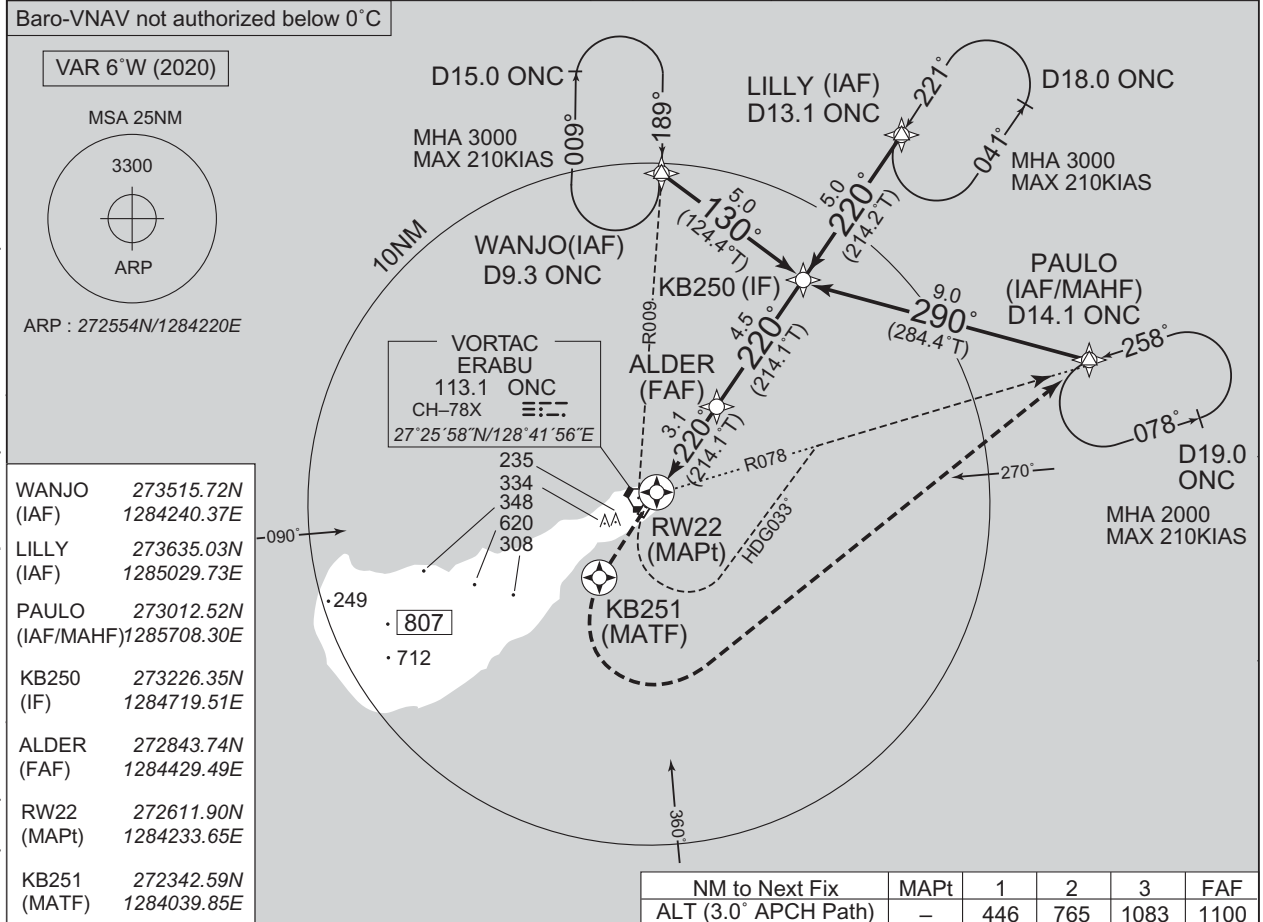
Baro-VNAV not authorized below 0˚C

VAR 6˚W (2020)

MSA 25NM

3300

ARP

ARP : 272554N/1284220E

D15.0 ONC

009˚

189˚

MHA 3000
MAX 210KIAS

LILLY (IAF)
D13.1 ONC

221˚

D18.0 ONC

041˚

MHA 3000
MAX 210KIAS

10NM

WANJO(IAF)
D9.3 ONC

5.0
130˚
(124.4˚T)

5.0
220˚
(214.2˚T)

KB250 (IF)

PAULO
(IAF/MAHF)
D14.1 ONC

9.0
290˚
(284.4˚T)

258˚

R009

VORTAC
ERABU
113.1 ONC
CH–78X
27˚25´58˝N/128˚41´56˝E

4.5
220˚
(214.1˚T)

ALDER
(FAF)

3.1
220˚
(214.1˚T)

R078

078˚

D19.0
ONC

270˚

235
334
348
620
308

090˚

RW22
(MAPt)

HDG033˚

MHA 2000
MAX 210KIAS

249

807

712

KB251
(MATF)

360˚

| WANJO (IAF) | 273515.72N 1284240.37E |
|---|---|
| LILLY (IAF) | 273635.03N 1285029.73E |
| PAULO (IAF/MAHF) | 273012.52N 1285708.30E |
| KB250 (IF) | 273226.35N 1284719.51E |
| ALDER (FAF) | 272843.74N 1284429.49E |
| RW22 (MAPt) | 272611.90N 1284233.65E |
| KB251 (MATF) | 272342.59N 1284039.85E |

| NM to Next Fix | MAPt | 1 | 2 | 3 | FAF |
|---|---|---|---|---|---|
| ALT (3.0˚ APCH Path) | – | 446 | 765 | 1083 | 1100 |